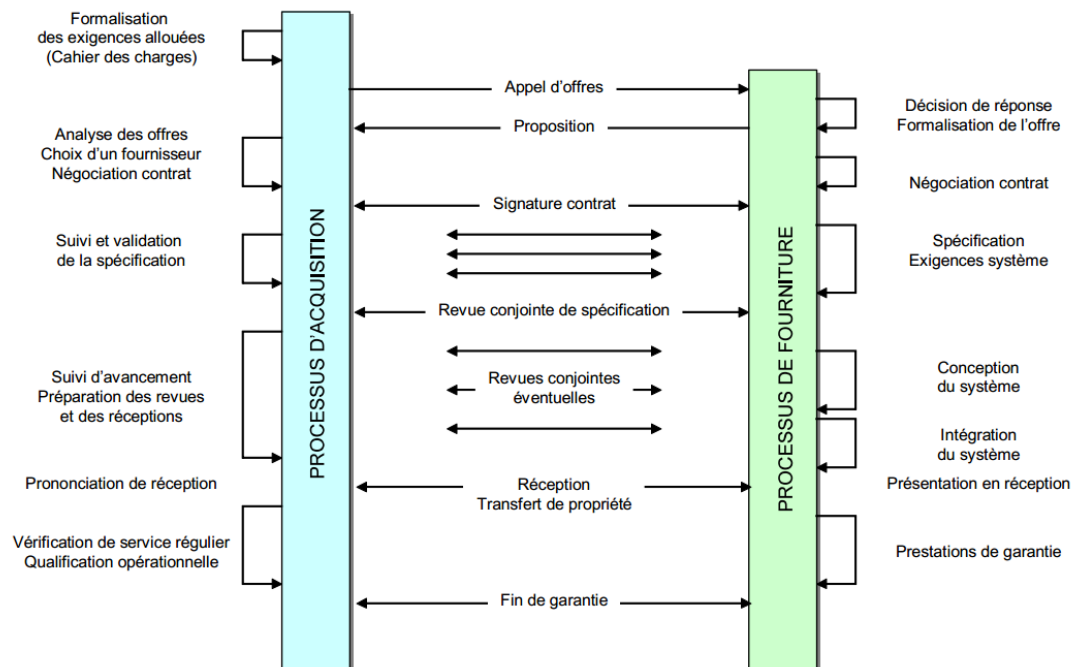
Formalisation des exigences allouées (Cahier des charges)

Analyse des offres
Choix d'un fournisseur
Négociation contrat

Suivi et validation de la spécification

Suivi d'avancement
Préparation des revues et des réceptions

Prononciation de réception

Vérification de service régulier
Qualification opérationnelle

PROCESSUS D'ACQUISITION

Appel d'offres

Proposition

Signature contrat

Revue conjointe de spécification

Revues conjointes éventuelles

Réception
Transfert de propriété

Fin de garantie

PROCESSUS DE FOURNITURE

Décision de réponse
Formalisation de l'offre

Négociation contrat

Spécification
Exigences système

Conception du système

Intégration du système

Présentation en réception

Prestations de garantie